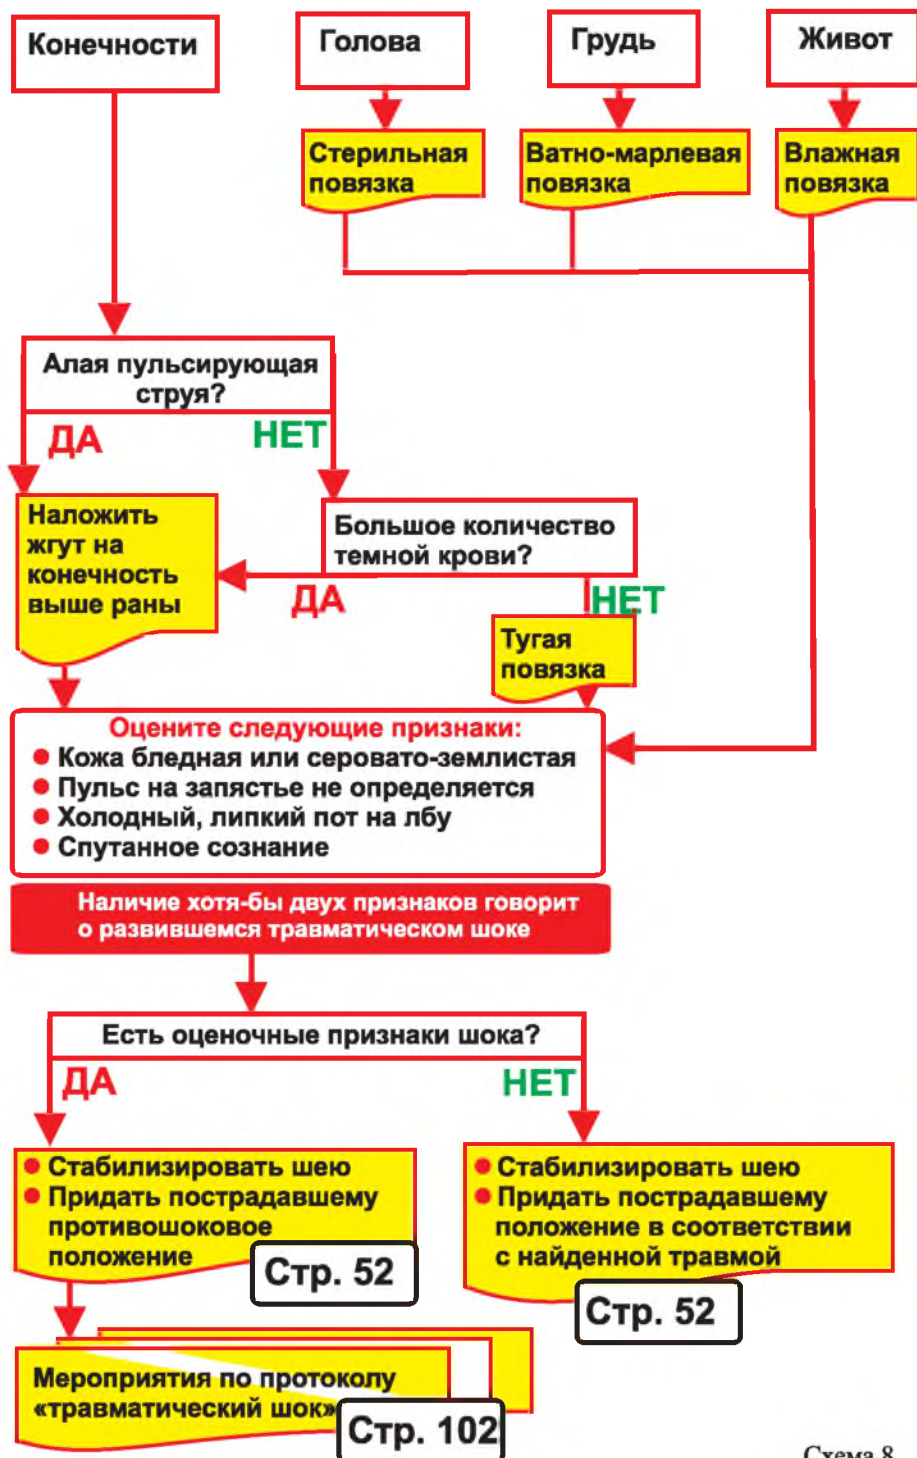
Конечности

Голова

Грудь

Живот

Стерильная повязка

Ватно-марлевая повязка

Влажная повязка

Алая пульсирующая струя?

ДА

НЕТ

Наложить жгут на конечность выше раны

Большое количество темной крови?

ДА

НЕТ

Тугая повязка

Оцените следующие признаки:
● Кожа бледная или серовато-землистая
● Пульс на запястье не определяется
● Холодный, липкий пот на лбу
● Спутанное сознание

Наличие хотя-бы двух признаков говорит о развившемся травматическом шоке

Есть оценочные признаки шока?

ДА

НЕТ

● Стабилизировать шею
● Придать пострадавшему противошоковое положение

Стр. 52

● Стабилизировать шею
● Придать пострадавшему положение в соответствии с найденной травмой

Стр. 52

Мероприятия по протоколу «травматический шок»

Стр. 102

Схема 8